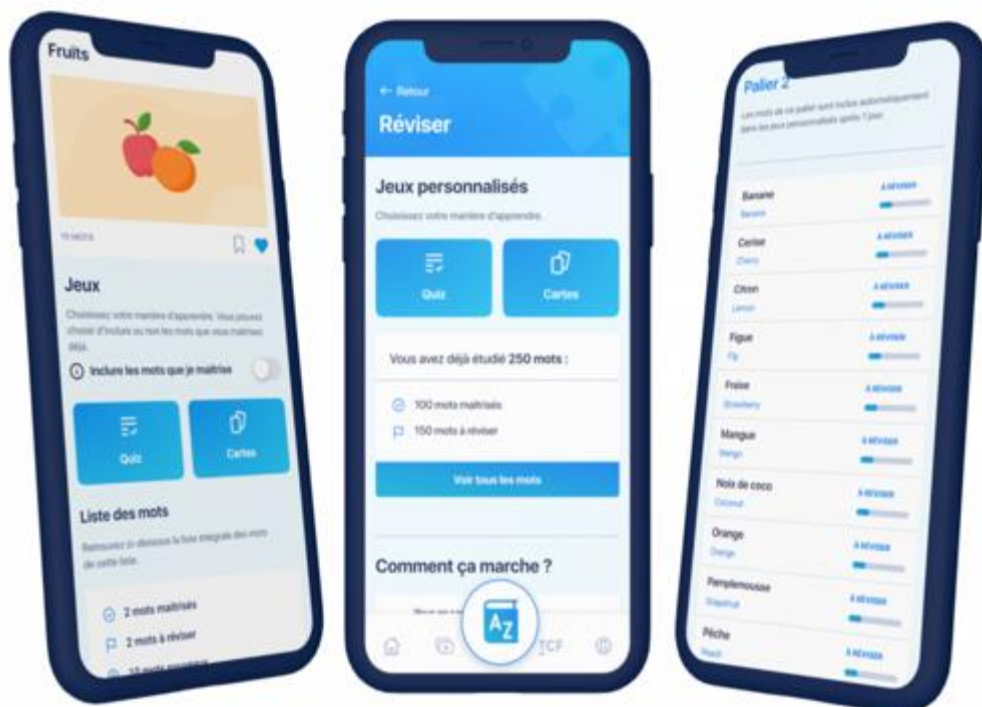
Fruits

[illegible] MOTS

Jeux

Choisissez votre manière d'apprendre. Vous pouvez choisir d'inclure ou non les mots que vous maîtrisez déjà.

Inclure les mots que je maîtrise

Quiz

Cartes

Liste des mots

Retrouvez ci-dessous la liste intégrale des mots de cette liste.

2 mots maîtrisés

2 mots à réviser

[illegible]

← Retour

Réviser

Jeux personnalisés

Choisissez votre manière d'apprendre.

Quiz

Cartes

Vous avez déjà étudié 250 mots :

100 mots maîtrisés

150 mots à réviser

Voir tous les mots

Comment ça marche ?

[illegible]

AZ

TCF

Palier 2

Les mots de ce palier sont inclus automatiquement dans les jeux personnalisés après 7 jour.

Banane
Banana
À RÉVISER

Cerise
Cherry
À RÉVISER

Citron
Lemon
À RÉVISER

Figue
Fig
À RÉVISER

Fraise
Strawberry
À RÉVISER

Mangue
Mango
À RÉVISER

Noix de coco
Coconut
À RÉVISER

Orange
Orange
À RÉVISER

Pamplemousse
Grapefruit
À RÉVISER

Pêche
Peach
À RÉVISER